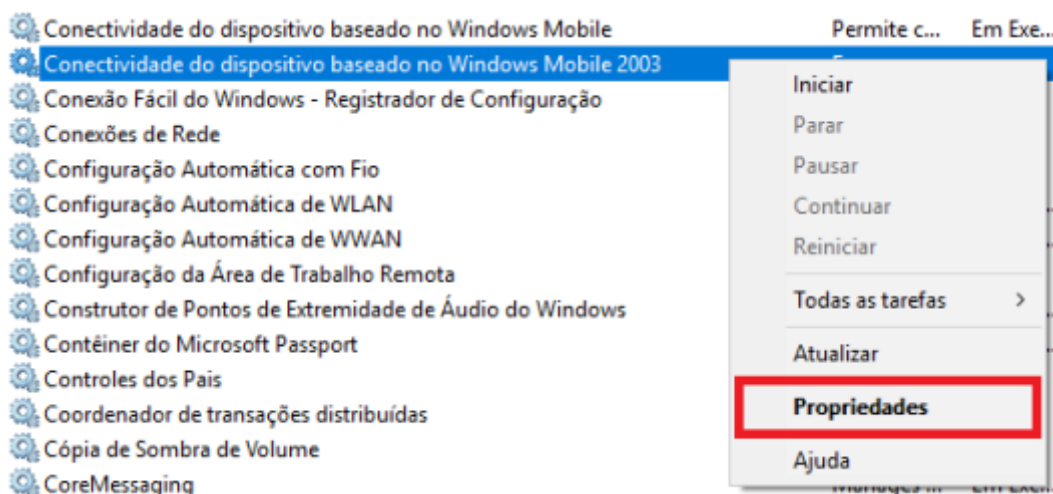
Conectividade do dispositivo baseado no Windows Mobile Permite c... Em Exe...
Conectividade do dispositivo baseado no Windows Mobile 2003
Conexão Fácil do Windows - Registrador de Configuração
Conexões de Rede
Configuração Automática com Fio
Configuração Automática de WLAN
Configuração Automática de WWAN
Configuração da Área de Trabalho Remota
Construtor de Pontos de Extremidade de Áudio do Windows
Contêiner do Microsoft Passport
Controles dos Pais
Coordenador de transações distribuídas
Cópia de Sombra de Volume
CoreMessaging

Iniciar
Parar
Pausar
Continuar
Reiniciar
Todas as tarefas >
Atualizar
Propriedades
Ajuda